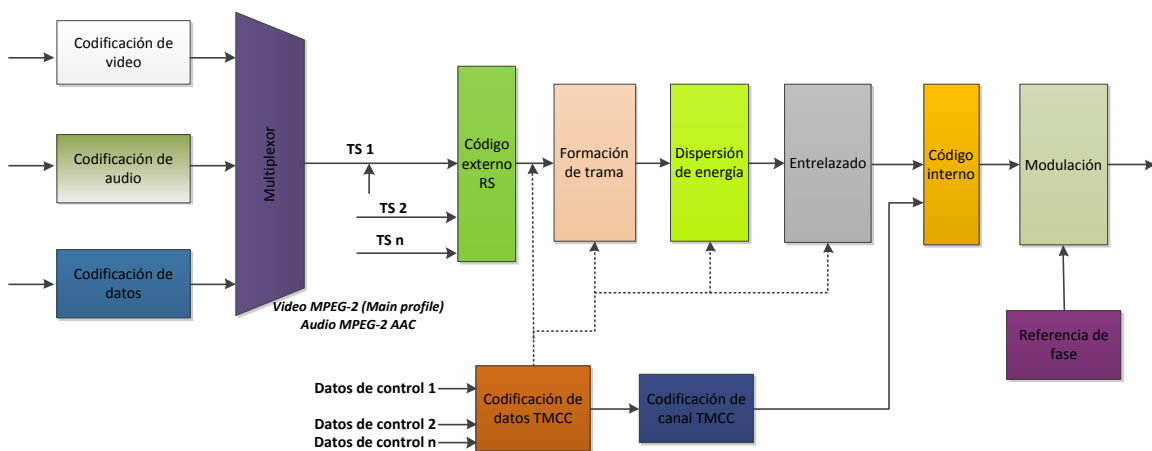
Codificación de video

Codificación de audio

Codificación de datos

Multiplexor

TS 1

TS 2

TS n

Video MPEG-2 (Main profile)
Audio MPEG-2 AAC

Código externo RS

Formación de trama

Dispersión de energía

Entrelazado

Código interno

Modulación

Referencia de fase

Datos de control 1

Datos de control 2

Datos de control n

Codificación de datos TMCC

Codificación de canal TMCC